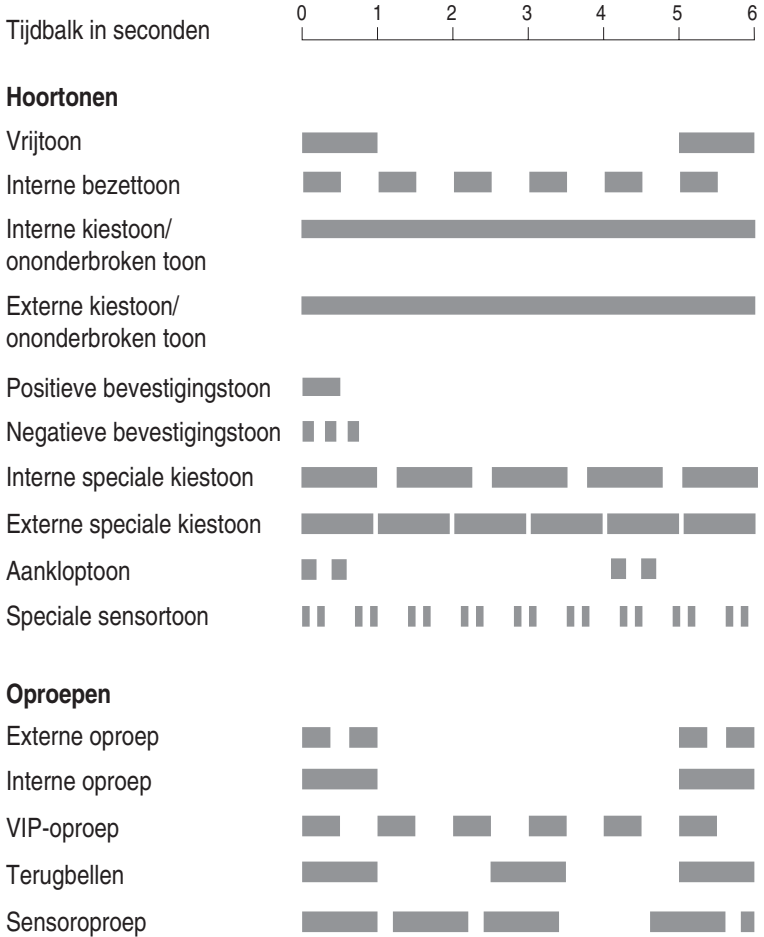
Tijdbalk in seconden 0 1 2 3 4 5 6

**Hoortonen**

Vrijtoon

Interne bezettoon

Interne kiestoon/ ononderbroken toon

Externe kiestoon/ ononderbroken toon

Positieve bevestigingstoon

Negatieve bevestigingstoon

Interne speciale kiestoon

Externe speciale kiestoon

Aankloptoon

Speciale sensortoon

**Oproepen**

Externe oproep

Interne oproep

VIP-oproep

Terugbellen

Sensoroproep